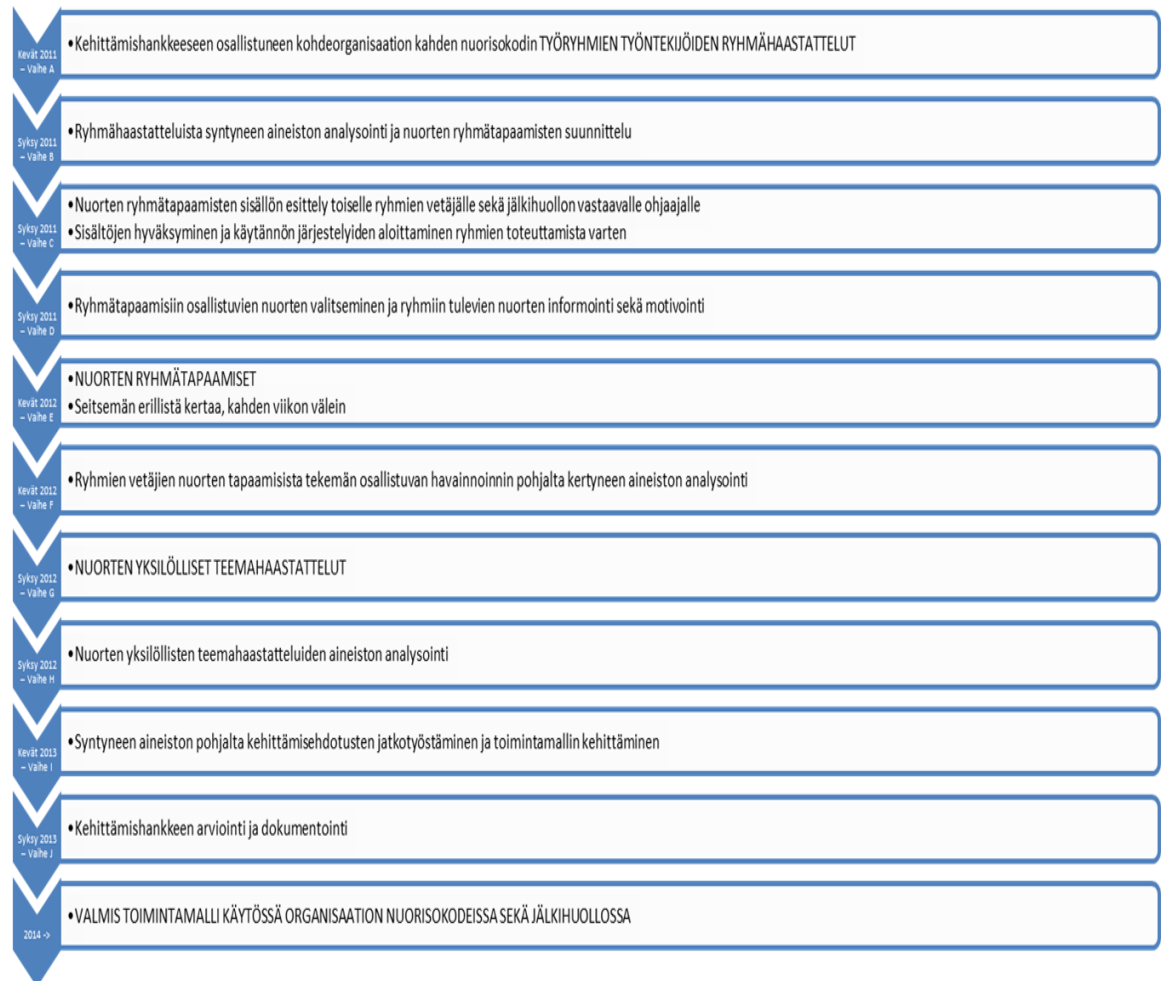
Kevät 2011 – Vaihe A

•Kehittämishankkeeseen osallistuneen kohdeorganisaation kahden nuorisokodin TYÖRYHMIEN TYÖNTEKIJÖIDEN RYHMÄHAASTATTELUT

Syksy 2011 – Vaihe B

•Ryhmähaastatteluista syntyneen aineiston analysointi ja nuorten ryhmätapaamisten suunnittelu

Syksy 2011 – Vaihe C

•Nuorten ryhmätapaamisten sisällön esittely toiselle ryhmien vetäjälle sekä jälkihuollon vastaavalle ohjaajalle
•Sisältöjen hyväksyminen ja käytännön järjestelyiden aloittaminen ryhmien toteuttamista varten

Syksy 2011 – Vaihe D

•Ryhmätapaamisiin osallistuvien nuorten valitseminen ja ryhmiin tulevien nuorten informointi sekä motivointi

Kevät 2012 – Vaihe E

•NUORTEN RYHMÄTAPAAMISET
•Seitsemän erillistä kertaa, kahden viikon välein

Kevät 2012 – Vaihe F

•Ryhmien vetäjien nuorten tapaamisista tekemän osallistuvan havainnoinnin pohjalta kertyneen aineiston analysointi

Syksy 2012 – Vaihe G

•NUORTEN YKSILÖLLISET TEEMAHAASTATTELUT

Syksy 2012 – Vaihe H

•Nuorten yksilöllisten teemahaastatteluiden aineiston analysointi

Kevät 2013 – Vaihe I

•Syntyneen aineiston pohjalta kehittämisehdotusten jatkotyöstäminen ja toimintamallin kehittäminen

Syksy 2013 – Vaihe J

•Kehittämishankkeen arviointi ja dokumentointi

2014 ->

•VALMIS TOIMINTAMALLI KÄYTÖSSÄ ORGANISAATION NUORISOKODEISSA SEKÄ JÄLKIHUOLLOSSA